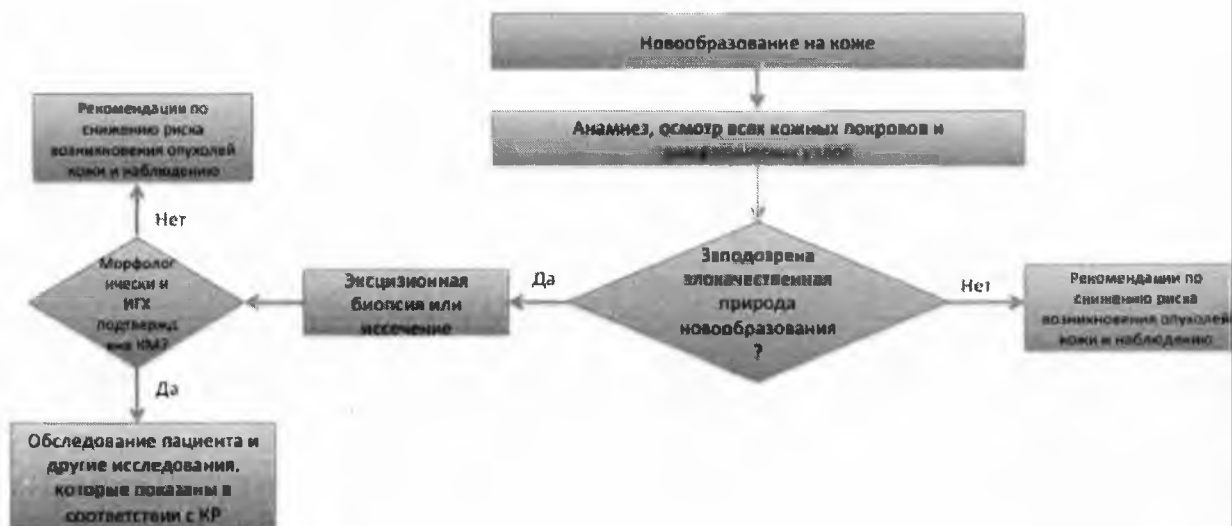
Новообразование на коже

Анамнез, осмотр всех кожных покровов и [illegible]

Заподозрена злокачественная природа новообразования ?

Нет

Рекомендации по снижению риска возникновения опухолей кожи и наблюдению

Да

Эксцизионная биопсия или иссечение

Морфологически и ИГХ подтвержден КМ?

Нет

Рекомендации по снижению риска возникновения опухолей кожи и наблюдению

Да

Обследование пациента и другие исследования, которые показаны в соответствии с КР